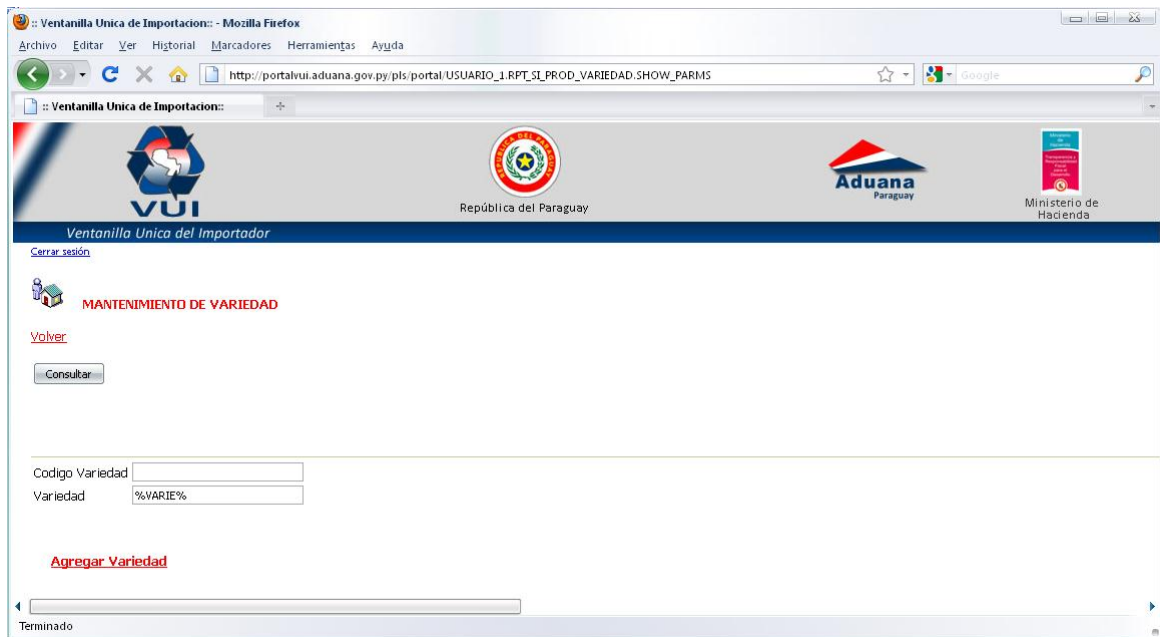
:: Ventanilla Unica de Importacion:: - Mozilla Firefox

Archivo Editar Ver Historial Marcadores Herramientas Ayuda

http://portalvui.aduana.gov.py/pls/portal/USUARIO_1.RPT_SI_PROD_VARIEDAD.SHOW_PARMS

Google

:: Ventanilla Unica de Importacion::

VUI

REPUBLICA DEL PARAGUAY

República del Paraguay

Aduana
Paraguay

Ministerio de Hacienda

Ventanilla Unica del Importador

Cerrar sesión

MANTENIMIENTO DE VARIEDAD

Volver

Consultar

Codigo Variedad
Variedad %VARIE%

Agregar Variedad

Terminado